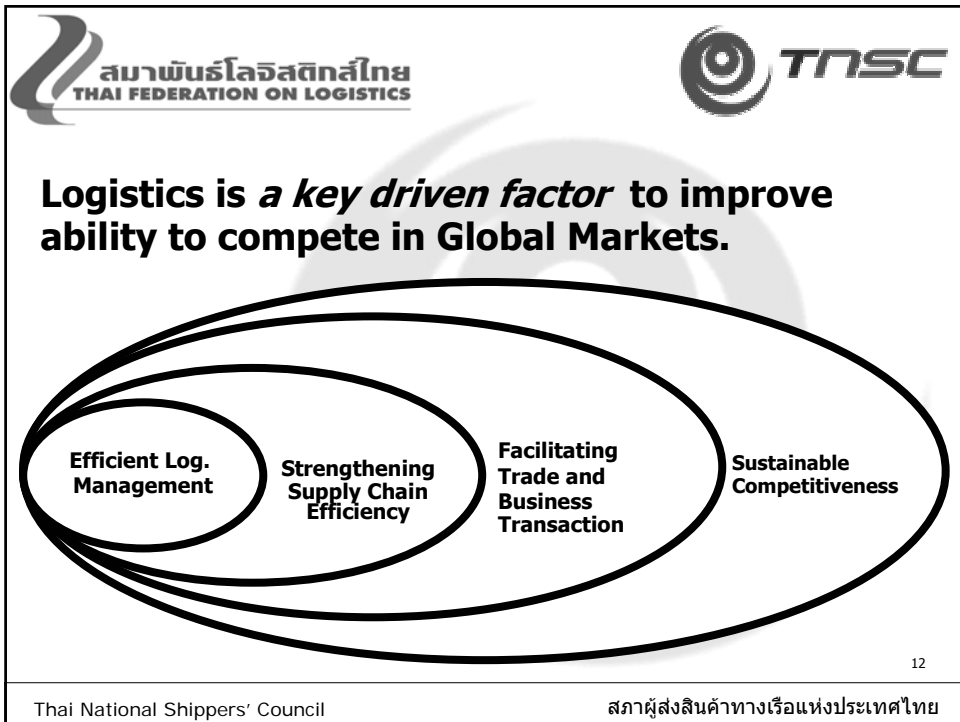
สมาพันธ์โลจิสติกส์ไทย
THAI FEDERATION ON LOGISTICS

TNSC

Logistics is *a key driven factor* to improve ability to compete in Global Markets.

Efficient Log. Management

Strengthening Supply Chain Efficiency

Facilitating Trade and Business Transaction

Sustainable Competitiveness

12

Thai National Shippers' Council

สภาผู้ส่งสินค้าทางเรือแห่งประเทศไทย